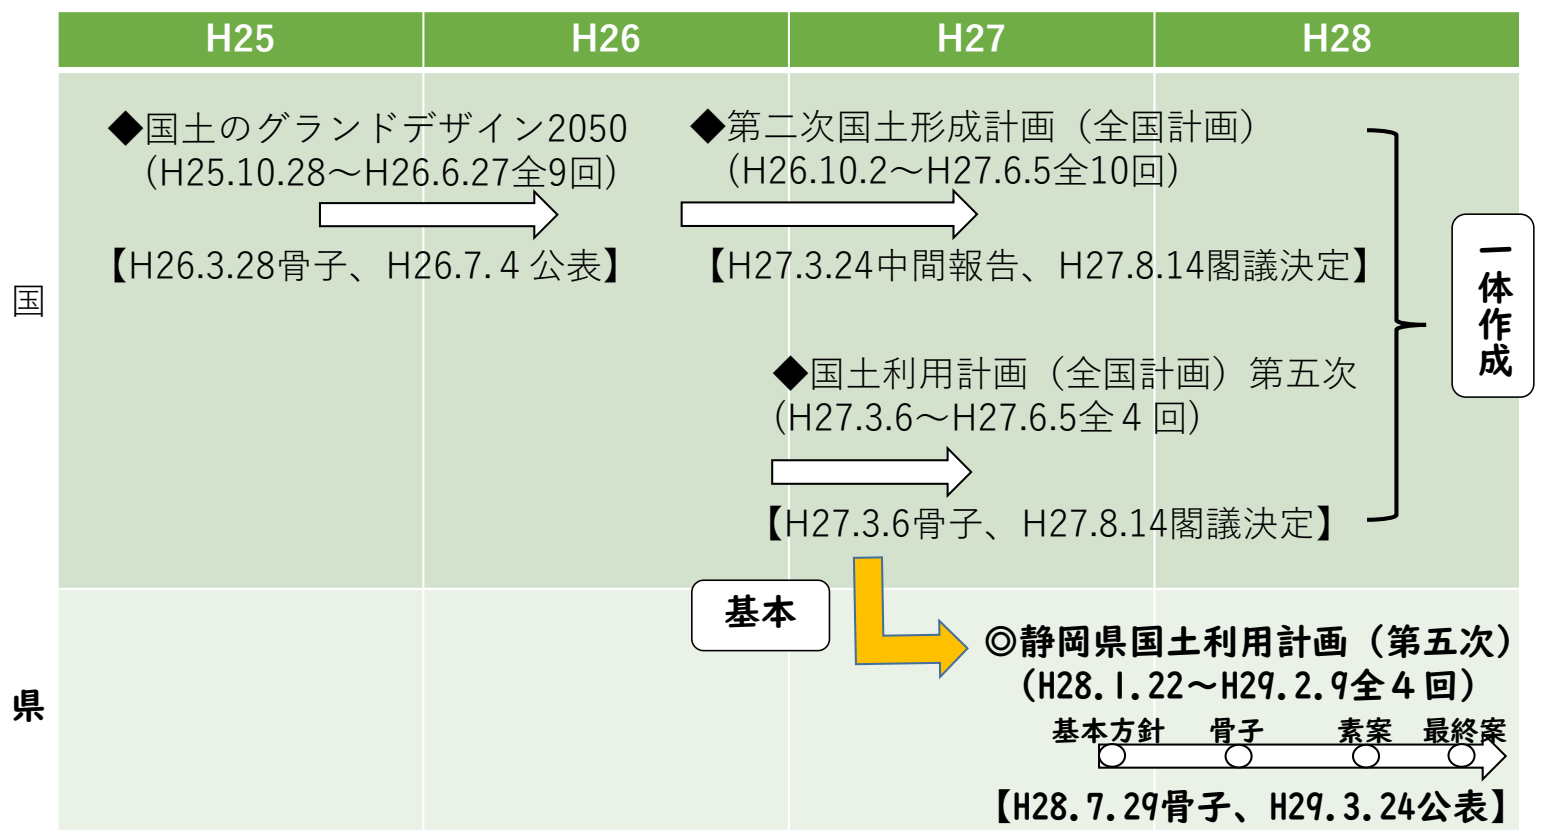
| H25 | H26 | H27 | H28 |
|---|---|---|---|

国

◆国土のグランドデザイン2050
(H25.10.28～H26.6.27全9回)

【H26.3.28骨子、H26.7.4 公表】

◆第二次国土形成計画（全国計画）
(H26.10.2～H27.6.5全10回)

【H27.3.24中間報告、H27.8.14閣議決定】

◆国土利用計画（全国計画）第五次
(H27.3.6～H27.6.5全４回)

【H27.3.6骨子、H27.8.14閣議決定】

一体作成

県

基本

◎静岡県国土利用計画（第五次）
(H28.1.22～H29.2.9全４回)

基本方針　骨子　素案　最終案

【H28.7.29骨子、H29.3.24公表】